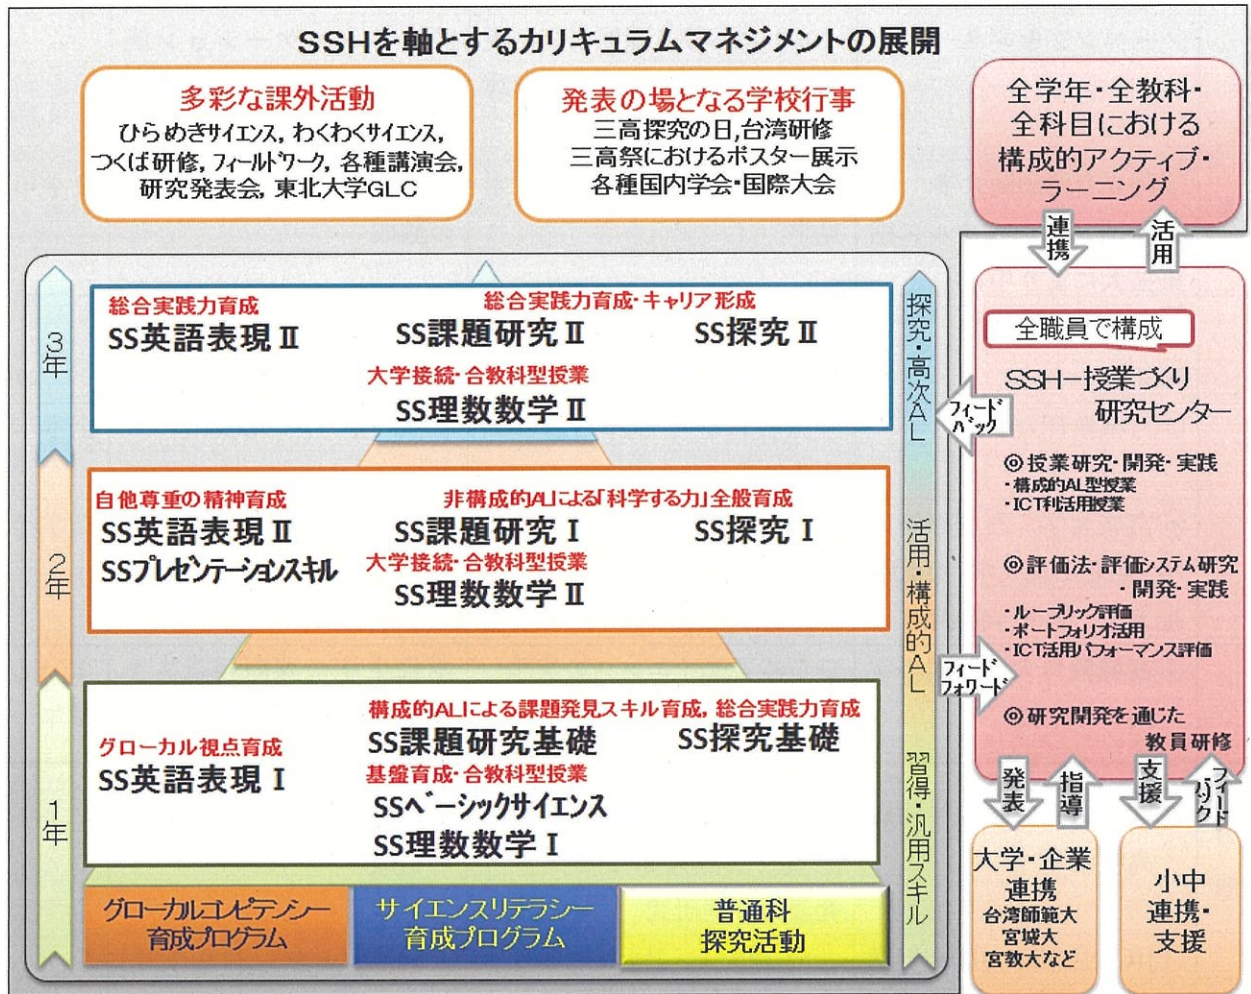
SSHを軸とするカリキュラムマネジメントの展開

多彩な課外活動
ひらめきサイエンス，わくわくサイエンス，つくば研修，フィールドワーク，各種講演会，研究発表会，東北大学GLC

発表の場となる学校行事
三高探究の日，台湾研修
三高祭におけるポスター展示
各種国内学会・国際大会

全学年・全教科・全科目における構成的アクティブ・ラーニング

連携
活用

3年
総合実践力育成
SS英語表現Ⅱ
総合実践力育成・キャリア形成
SS課題研究Ⅱ
SS探究Ⅱ
大学接続・合教科型授業
SS理数数学Ⅱ

2年
自他尊重の精神育成
SS英語表現Ⅱ
SSプレゼンテーションスキル
非構成的ALによる「科学する力」全般育成
SS課題研究Ⅰ
SS探究Ⅰ
大学接続・合教科型授業
SS理数数学Ⅱ

1年
グローカル視点育成
SS英語表現Ⅰ
構成的ALによる課題発見スキル育成，総合実践力育成
SS課題研究基礎
SS探究基礎
基盤育成・合教科型授業
SSベーシックサイエンス
SS理数数学Ⅰ

グローカルコンピテンシー育成プログラム
サイエンスリテラシー育成プログラム
普通科探究活動

探究・高次AL
活用・構成的AL
習得・汎用スキル

フィードバック
フィードフォワード

全職員で構成
SSH－授業づくり研究センター
◎授業研究・開発・実践
・構成的AL型授業
・ICT利活用授業
◎評価法・評価システム研究・開発・実践
・ルーブリック評価
・ポートフォリオ活用
・ICT活用パフォーマンス評価
◎研究開発を通じた教員研修

発表
指導
支援
フィードバック

大学・企業連携
台湾師範大
宮城大
宮教大など

小中連携・支援